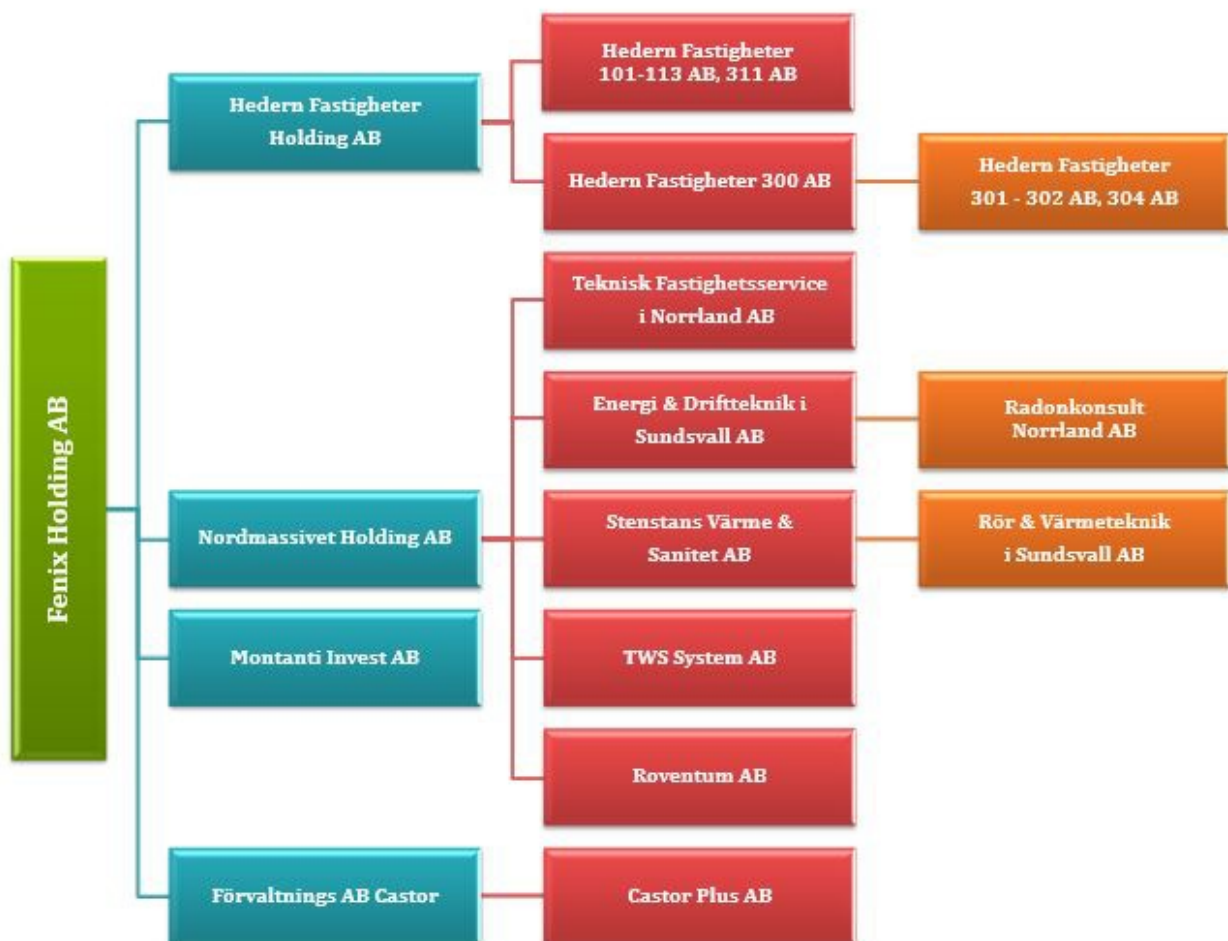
Fenix Holding AB

Hedern Fastigheter Holding AB

Hedern Fastigheter 101-113 AB, 311 AB

Hedern Fastigheter 300 AB

Hedern Fastigheter 301 - 302 AB, 304 AB

Nordmassivet Holding AB

Teknisk Fastighetsservice i Norrland AB

Energi & Driftteknik i Sundsvall AB

Radonkonsult Norrland AB

Stenstans Värme & Sanitet AB

Rör & Värmeteknik i Sundsvall AB

TWS System AB

Roventum AB

Montanti Invest AB

Förvaltnings AB Castor

Castor Plus AB